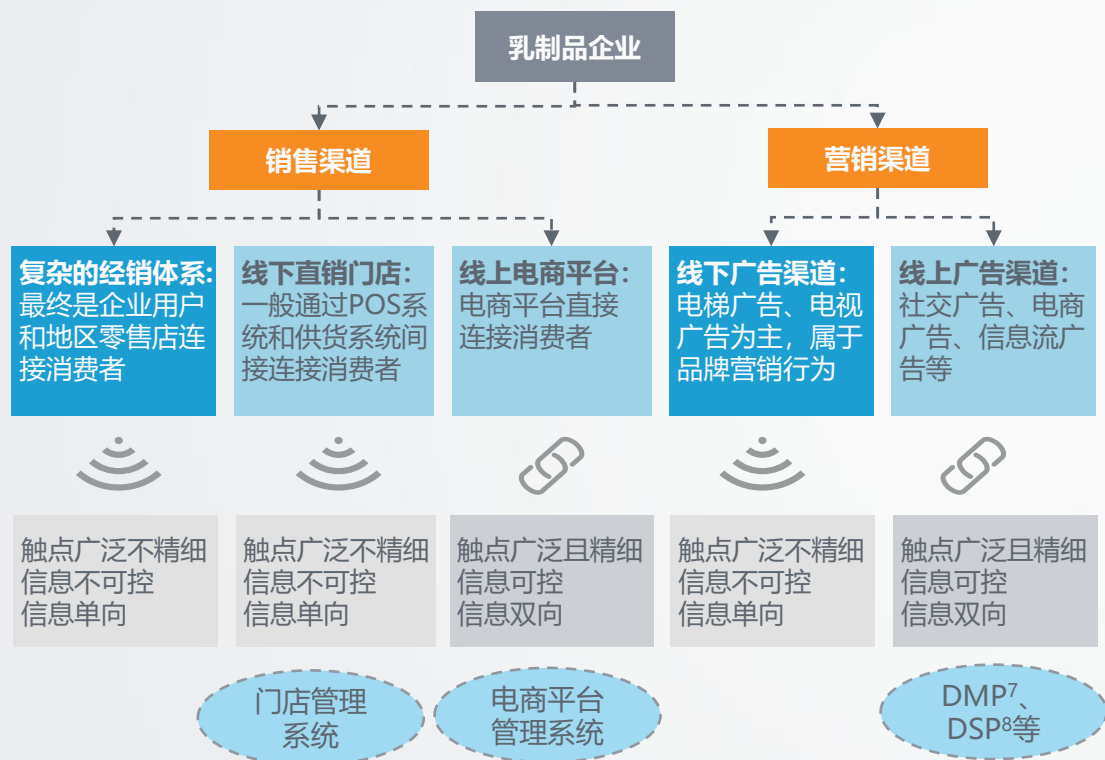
乳制品企业

销售渠道

营销渠道

复杂的经销体系：最终是企业用户和地区零售店连接消费者

线下直销门店：一般通过POS系统和供货系统间接连接消费者

线上电商平台：电商平台直接连接消费者

线下广告渠道：电梯广告、电视广告为主，属于品牌营销行为

线上广告渠道：社交广告、电商广告、信息流广告等

触点广泛不精细
信息不可控
信息单向

触点广泛不精细
信息不可控
信息单向

触点广泛且精细
信息可控
信息双向

触点广泛不精细
信息不可控
信息单向

触点广泛且精细
信息可控
信息双向

门店管理系统

电商平台管理系统

DMP$^{7}$、DSP$^{8}$等